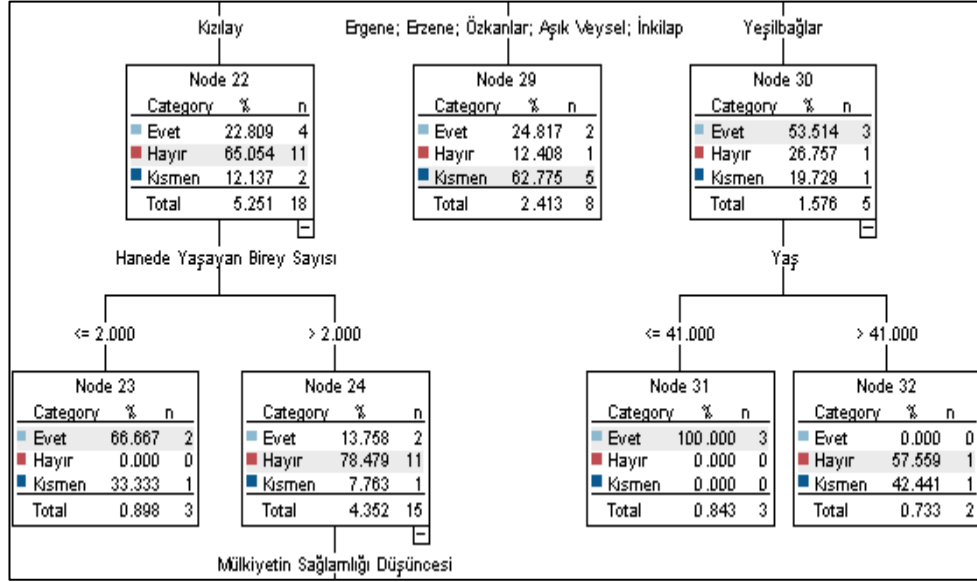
Kızılay

Node 22

| Category | % | n |
|---|---|---|
| Evet | 22.809 | 4 |
| Hayır | 65.054 | 11 |
| Kısmen | 12.137 | 2 |
| Total | 5.251 | 18 |

Ergene; Erzene; Özkanlar; Aşık Veysel; İnkilap

Node 29

| Category | % | n |
|---|---|---|
| Evet | 24.817 | 2 |
| Hayır | 12.408 | 1 |
| Kısmen | 62.775 | 5 |
| Total | 2.413 | 8 |

Yeşilbağlar

Node 30

| Category | % | n |
|---|---|---|
| Evet | 53.514 | 3 |
| Hayır | 26.757 | 1 |
| Kısmen | 19.729 | 1 |
| Total | 1.576 | 5 |

Hanede Yaşayan Birey Sayısı

<= 2.000

Node 23

| Category | % | n |
|---|---|---|
| Evet | 66.667 | 2 |
| Hayır | 0.000 | 0 |
| Kısmen | 33.333 | 1 |
| Total | 0.898 | 3 |

> 2.000

Node 24

| Category | % | n |
|---|---|---|
| Evet | 13.758 | 2 |
| Hayır | 78.479 | 11 |
| Kısmen | 7.763 | 1 |
| Total | 4.352 | 15 |

Mülkiyetin Sağlamlığı Düşüncesi

Yaş

<= 41.000

Node 31

| Category | % | n |
|---|---|---|
| Evet | 100.000 | 3 |
| Hayır | 0.000 | 0 |
| Kısmen | 0.000 | 0 |
| Total | 0.843 | 3 |

> 41.000

Node 32

| Category | % | n |
|---|---|---|
| Evet | 0.000 | 0 |
| Hayır | 57.559 | 1 |
| Kısmen | 42.441 | 1 |
| Total | 0.733 | 2 |